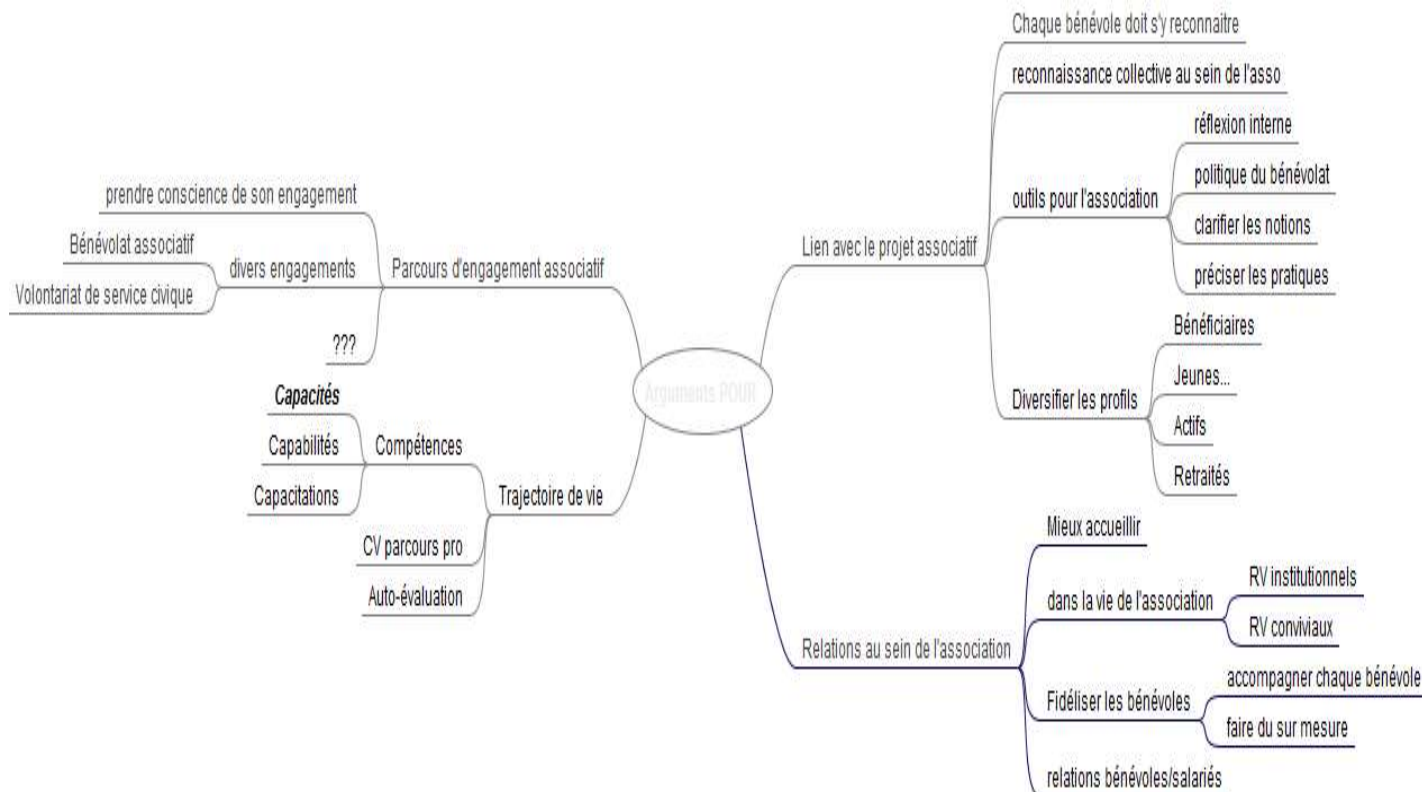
Arguments POUR

Parcours d'engagement associatif
prendre conscience de son engagement
divers engagements
Bénévolat associatif
Volontariat de service civique
???

Trajectoire de vie
Compétences
Capacités
Capabilités
Capacitations
CV parcours pro
Auto-évaluation

Lien avec le projet associatif
Chaque bénévole doit s'y reconnaitre
reconnaissance collective au sein de l'asso
outils pour l'association
réflexion interne
politique du bénévolat
clarifier les notions
préciser les pratiques
Diversifier les profils
Bénéficiaires
Jeunes...
Actifs
Retraités

Relations au sein de l'association
Mieux accueillir
dans la vie de l'association
RV institutionnels
RV conviviaux
Fidéliser les bénévoles
accompagner chaque bénévole
faire du sur mesure
relations bénévoles/salariés